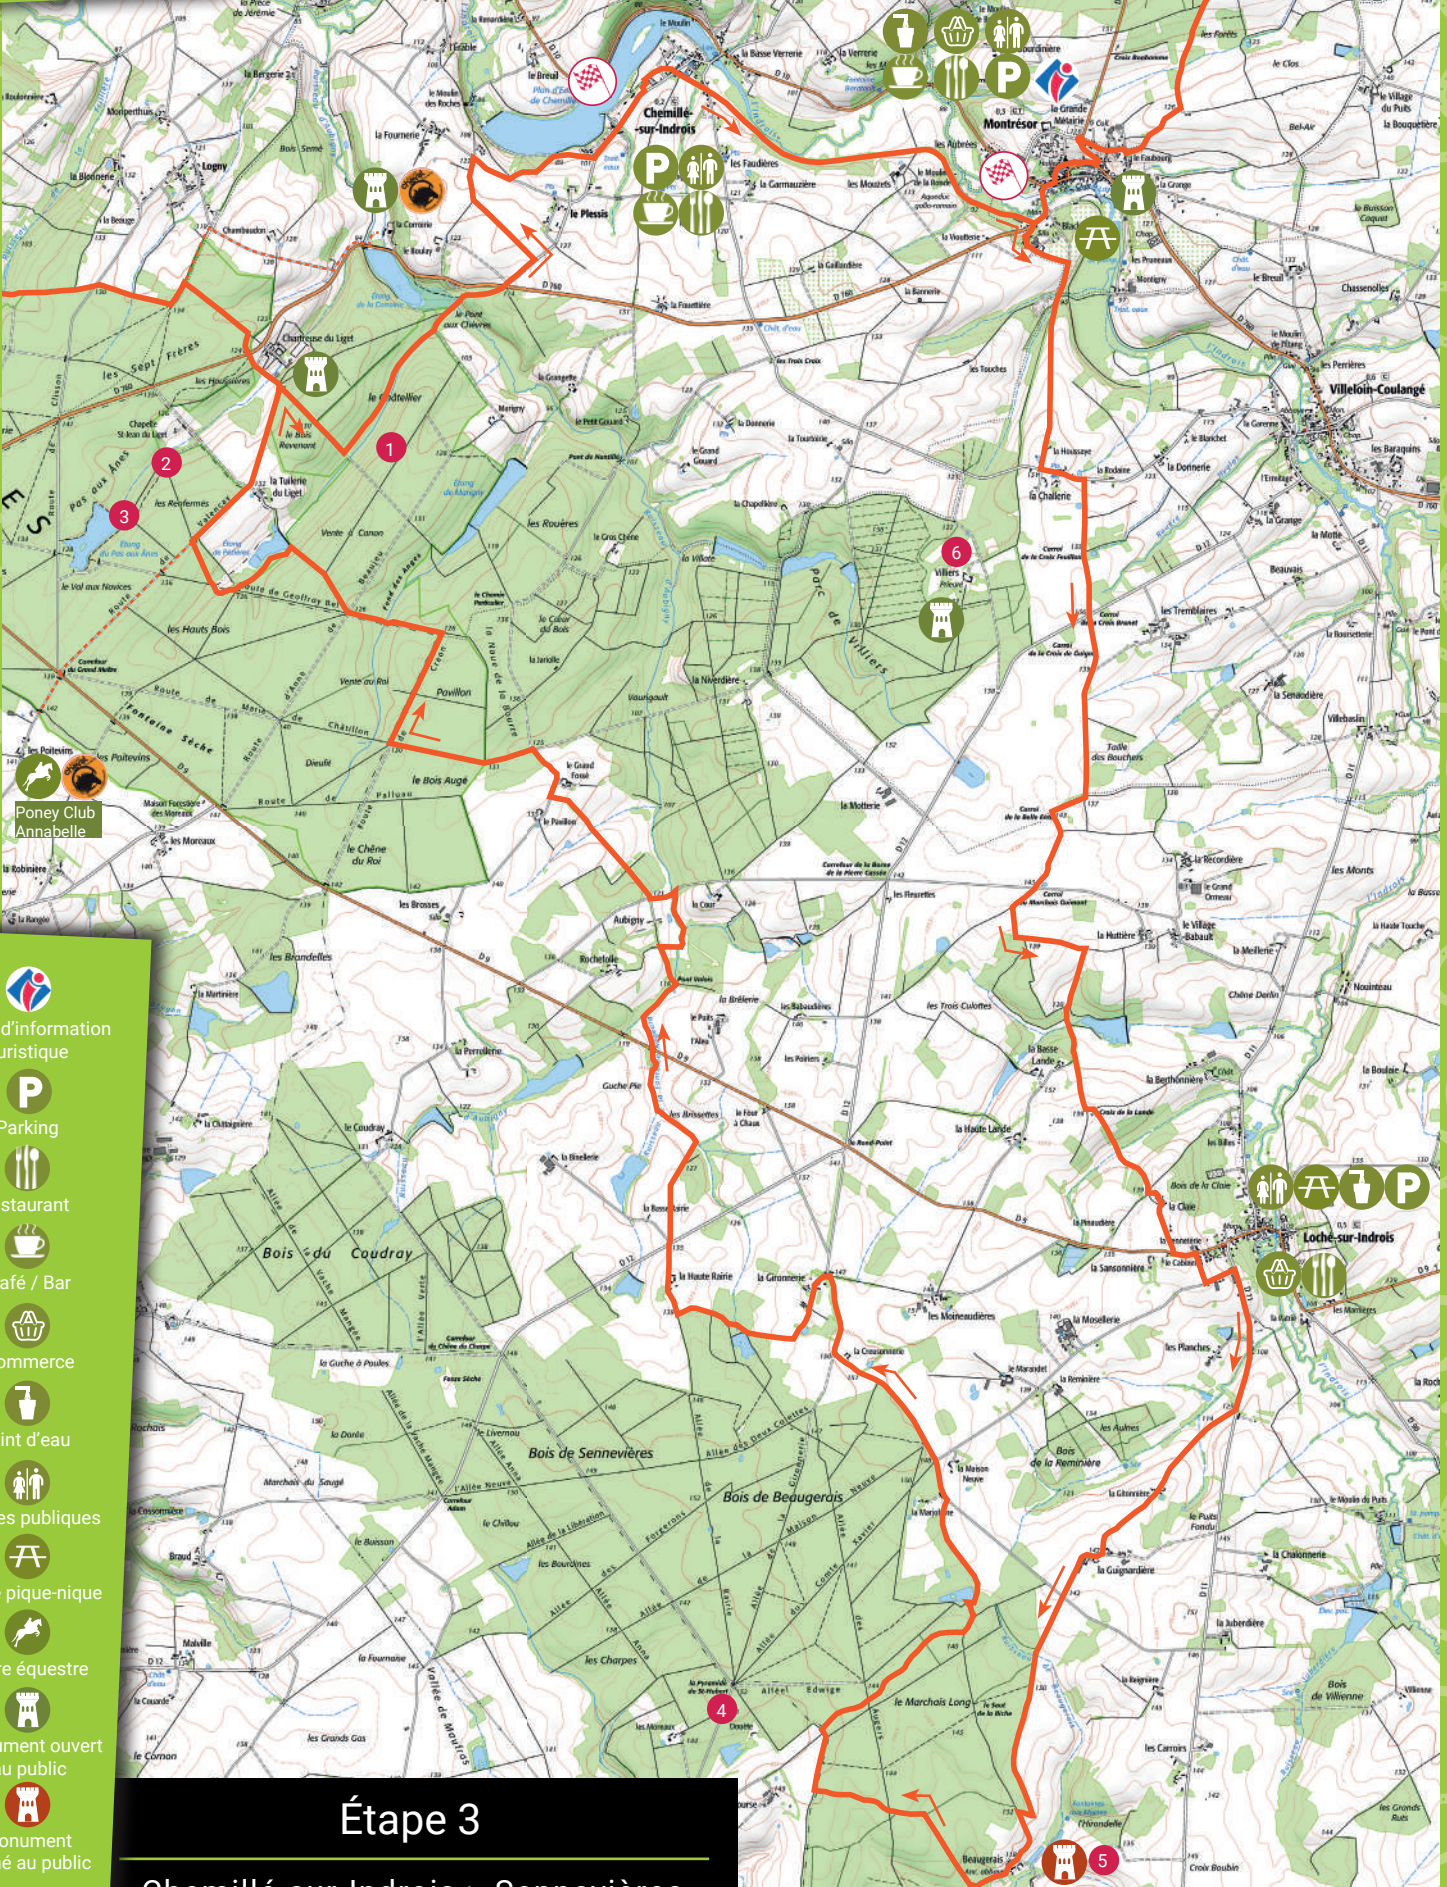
d'information
uristique

Parking

staurant

afé / Bar

ommerce

int d'eau

es publiques

pique-nique

re équestre

ument ouvert
u public

onument
é au public

Étape 3

Poney Club
Annabelle

Chemillé-sur-Indrois
Montrésor
Villeloin-Coulangé
Loché-sur-Indrois
le Plessis
Chartreuse du Liget
Les Sept Frères
le Castellier
Bois de Sennevières
Bois de Beaugerais
Bois du Coudray
Parc de Villiers
Vente au Roi
Pavillon
Route de Châtillon
Fontaine Sèche
Route de Geoffroy Bel
le Chêne du Roi
Aubigny
le Marchais Long
Beaugerais

1
2
3
4
5
6